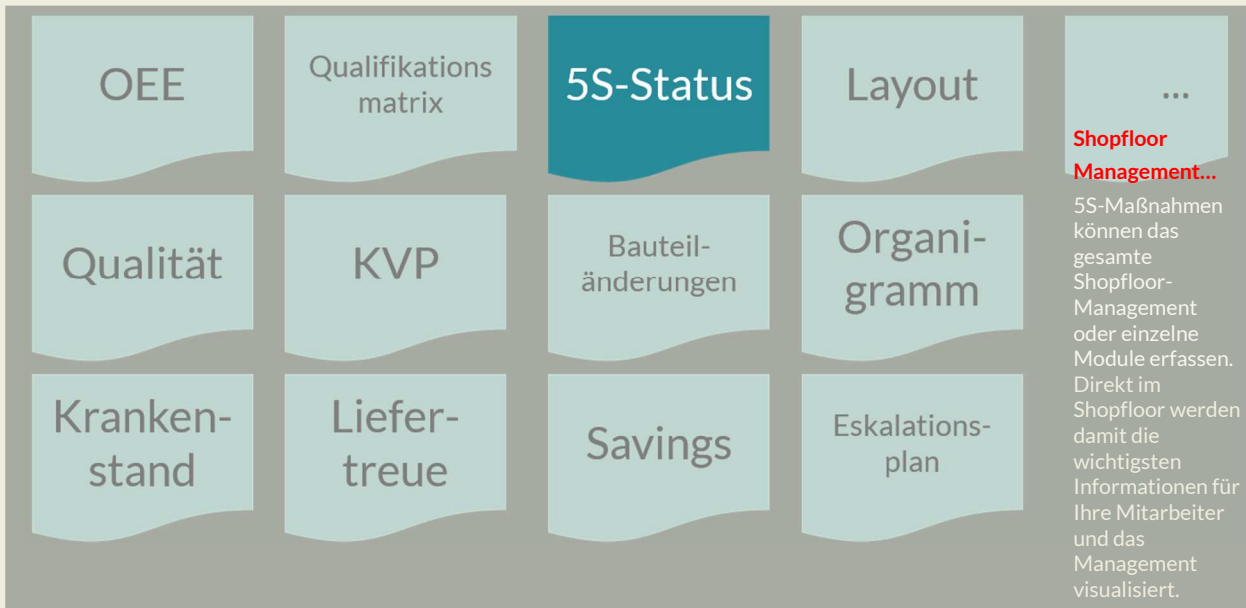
OEE

Qualifikations matrix

5S-Status

Layout

...

Shopfloor Management...

5S-Maßnahmen können das gesamte Shopfloor-Management oder einzelne Module erfassen. Direkt im Shopfloor werden damit die wichtigsten Informationen für Ihre Mitarbeiter und das Management visualisiert.

Qualität

KVP

Bauteiländerungen

Organigramm

Krankenstand

Liefertreue

Savings

Eskalationsplan